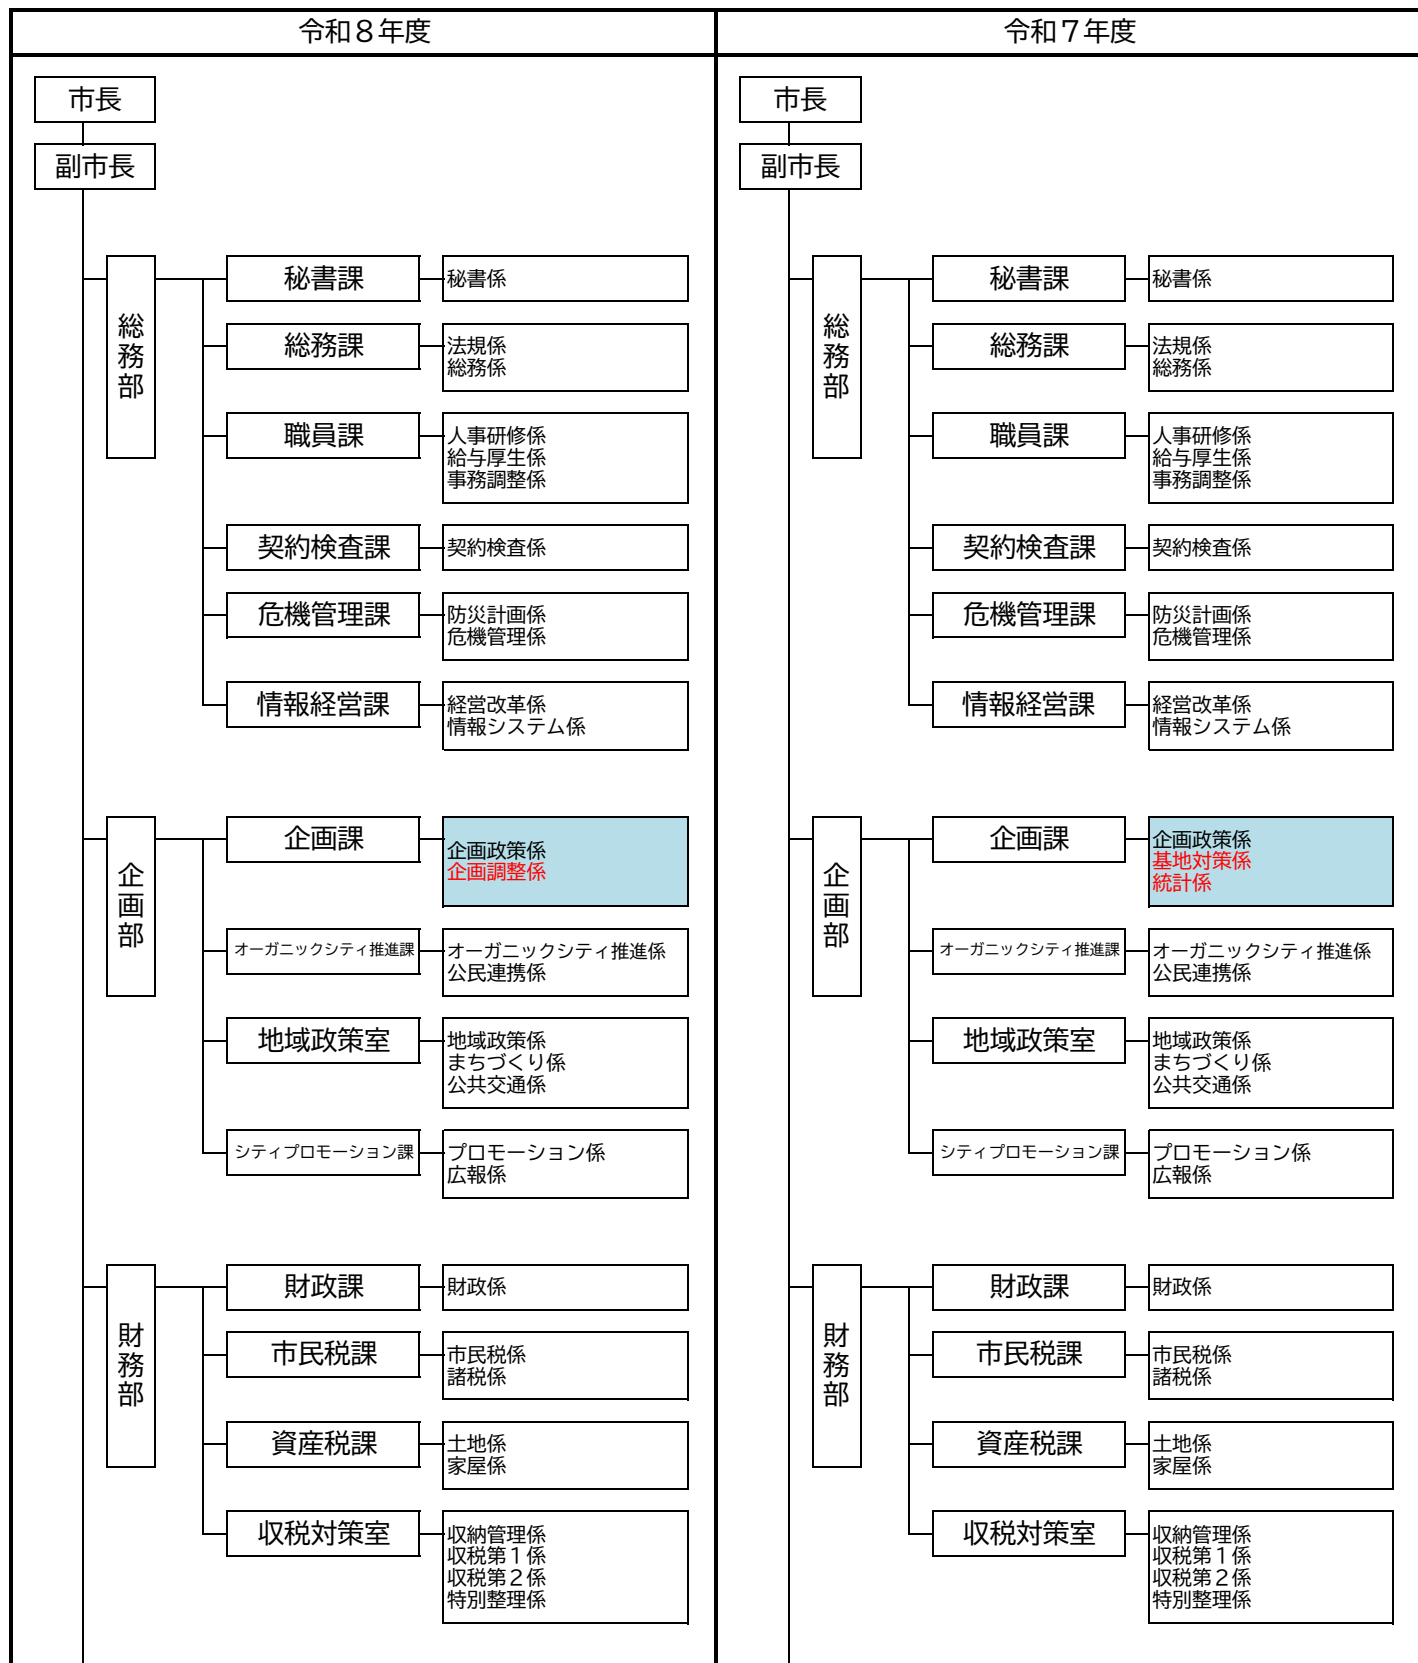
令和８年度

市長
副市長

総務部
秘書課
秘書係
総務課
法規係
総務係
職員課
人事研修係
給与厚生係
事務調整係
契約検査課
契約検査係
危機管理課
防災計画係
危機管理係
情報経営課
経営改革係
情報システム係

企画部
企画課
企画政策係
企画調整係
オーガニックシティ推進課
オーガニックシティ推進係
公民連携係
地域政策室
地域政策係
まちづくり係
公共交通係
シティプロモーション課
プロモーション係
広報係

財務部
財政課
財政係
市民税課
市民税係
諸税係
資産税課
土地係
家屋係
収税対策室
収納管理係
収税第１係
収税第２係
特別整理係

令和７年度

市長
副市長

総務部
秘書課
秘書係
総務課
法規係
総務係
職員課
人事研修係
給与厚生係
事務調整係
契約検査課
契約検査係
危機管理課
防災計画係
危機管理係
情報経営課
経営改革係
情報システム係

企画部
企画課
企画政策係
基地対策係
統計係
オーガニックシティ推進課
オーガニックシティ推進係
公民連携係
地域政策室
地域政策係
まちづくり係
公共交通係
シティプロモーション課
プロモーション係
広報係

財務部
財政課
財政係
市民税課
市民税係
諸税係
資産税課
土地係
家屋係
収税対策室
収納管理係
収税第１係
収税第２係
特別整理係